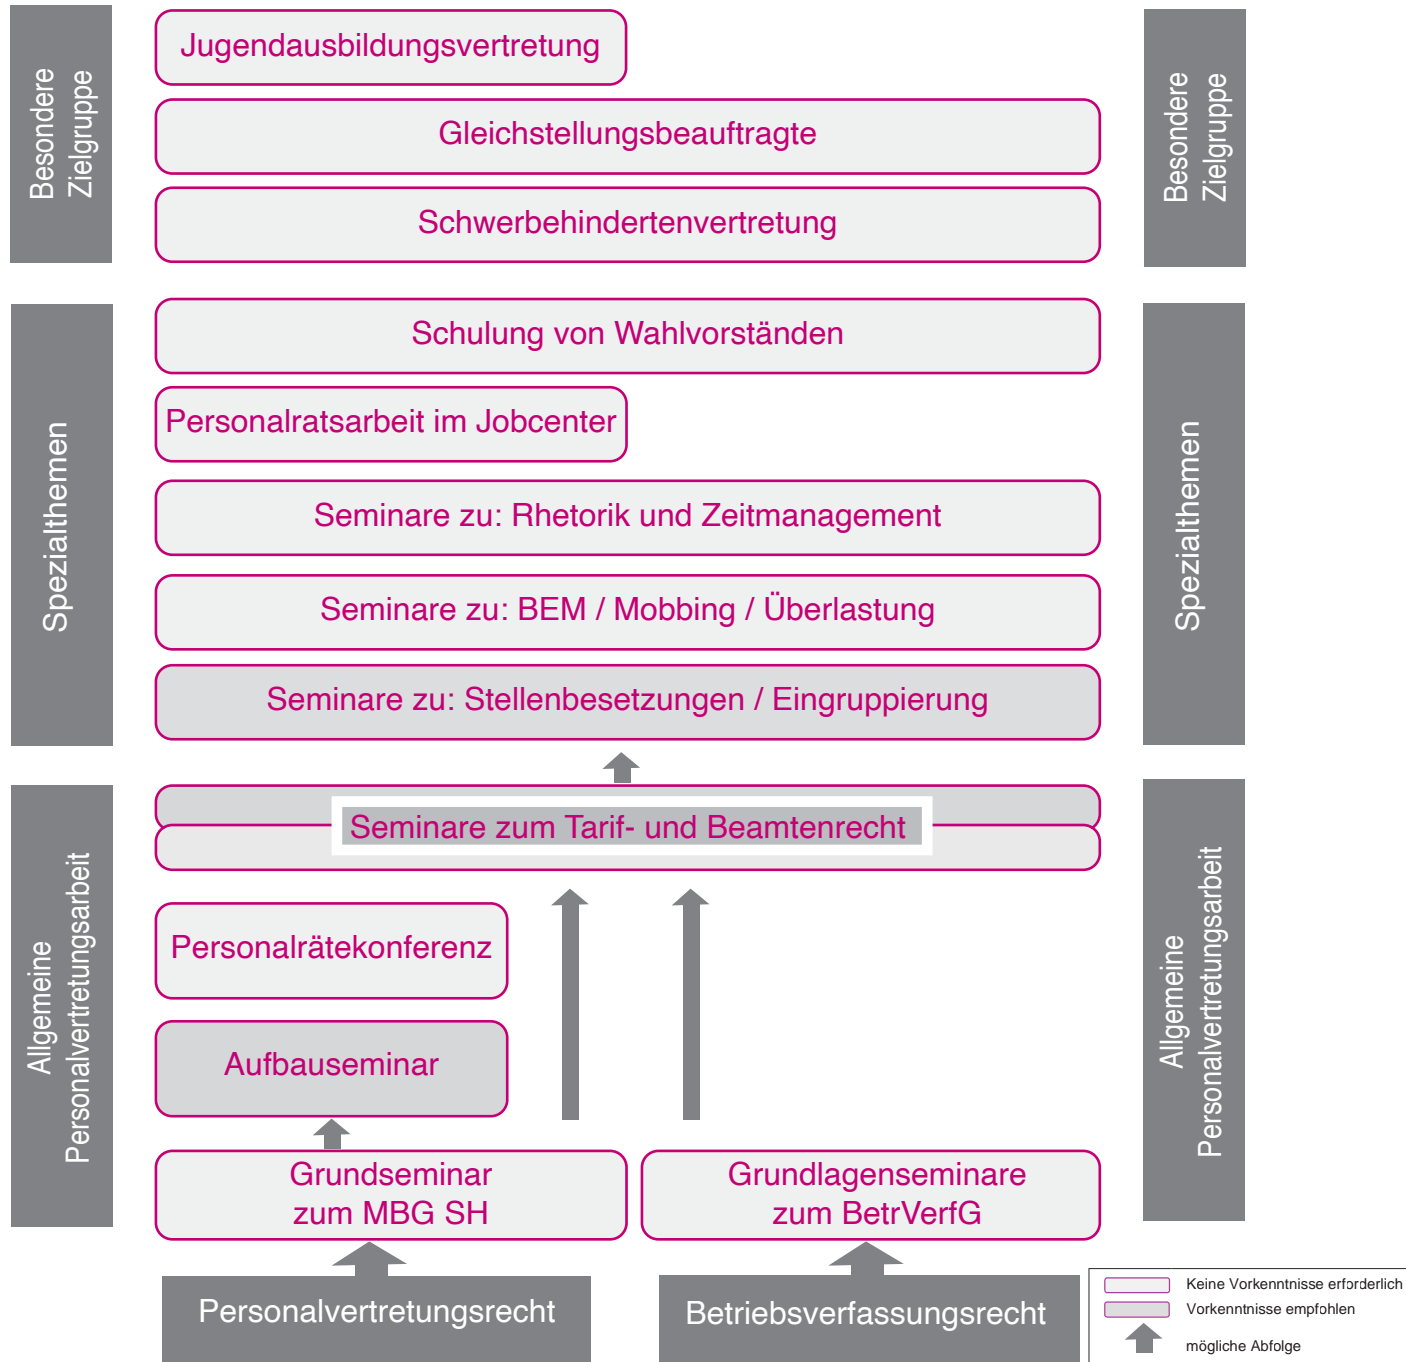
Besondere Zielgruppe

Jugendausbildungsvertretung

Gleichstellungsbeauftragte

Schwerbehindertenvertretung

Besondere Zielgruppe

Spezialthemen

Schulung von Wahlvorständen

Personalratsarbeit im Jobcenter

Seminare zu: Rhetorik und Zeitmanagement

Seminare zu: BEM / Mobbing / Überlastung

Seminare zu: Stellenbesetzungen / Eingruppierung

Spezialthemen

Allgemeine Personalvertretungsarbeit

Seminare zum Tarif- und Beamtenrecht

Personalrätekonferenz

Aufbauseminar

Grundseminar zum MBG SH

Grundlagenseminare zum BetrVerfG

Allgemeine Personalvertretungsarbeit

Personalvertretungsrecht

Betriebsverfassungsrecht

Keine Vorkenntnisse erforderlich
Vorkenntnisse empfohlen
mögliche Abfolge